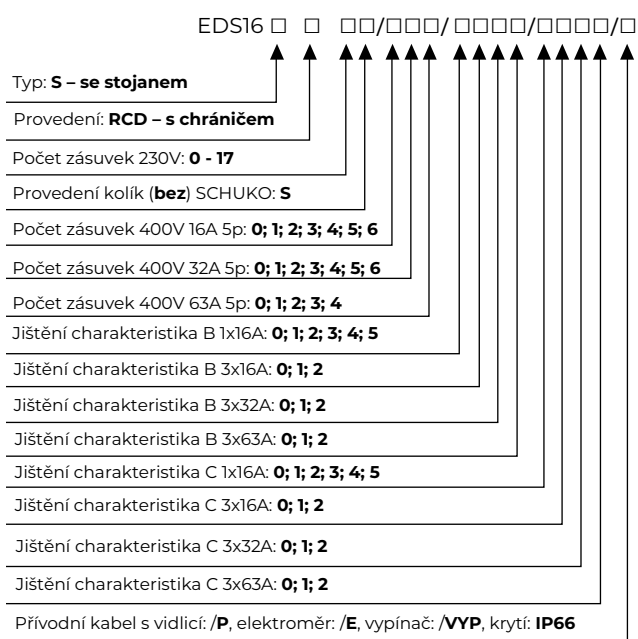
EDS16 □ □ □□/□□□/□□□□/□□□□/□

Typ: **S – se stojanem**

Provedení: **RCD – s chráničem**

Počet zásuvek 230V: **0 - 17**

Provedení kolík (**bez**) SCHUKO: **S**

Počet zásuvek 400V 16A 5p: **0; 1; 2; 3; 4; 5; 6**

Počet zásuvek 400V 32A 5p: **0; 1; 2; 3; 4; 5; 6**

Počet zásuvek 400V 63A 5p: **0; 1; 2; 3; 4**

Jištění charakteristika B 1x16A: **0; 1; 2; 3; 4; 5**

Jištění charakteristika B 3x16A: **0; 1; 2**

Jištění charakteristika B 3x32A: **0; 1; 2**

Jištění charakteristika B 3x63A: **0; 1; 2**

Jištění charakteristika C 1x16A: **0; 1; 2; 3; 4; 5**

Jištění charakteristika C 3x16A: **0; 1; 2**

Jištění charakteristika C 3x32A: **0; 1; 2**

Jištění charakteristika C 3x63A: **0; 1; 2**

Přívodní kabel s vidlicí: /**P**, elektroměr: /**E**, vypínač: /**VYP**, krytí: **IP66**